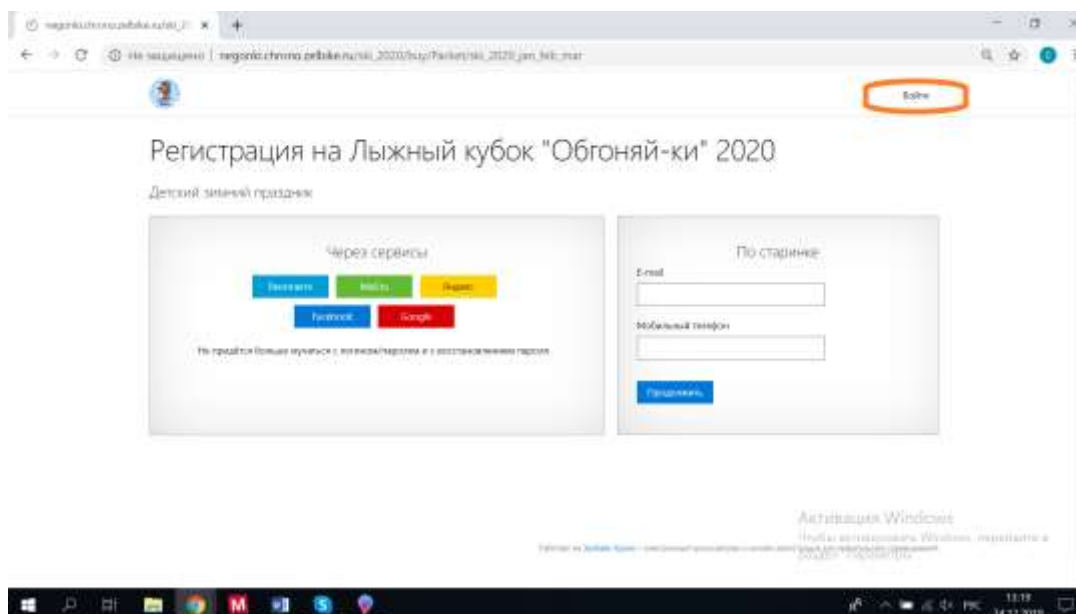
negonki.chrono.pelbike.ru/ski_2 ×

Не защищено | negonki.chrono.pelbike.ru/ski_2020/buy/Packet/ski_2020_jan_feb_mar

Войти

Регистрация на Лыжный кубок "Обгоняй-ки" 2020

Детский зимний праздник

Через сервисы

Вконтакте Mail.ru Яндекс

Facebook Google

Не придётся больше мучиться с логином/паролем и с восстановлением пароля

По старинке

E-mail

Мобильный телефон

Продолжить

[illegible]

Активация Windows
Чтобы активировать Windows, перейдите в раздел "Параметры".

13:19
14.12.2019